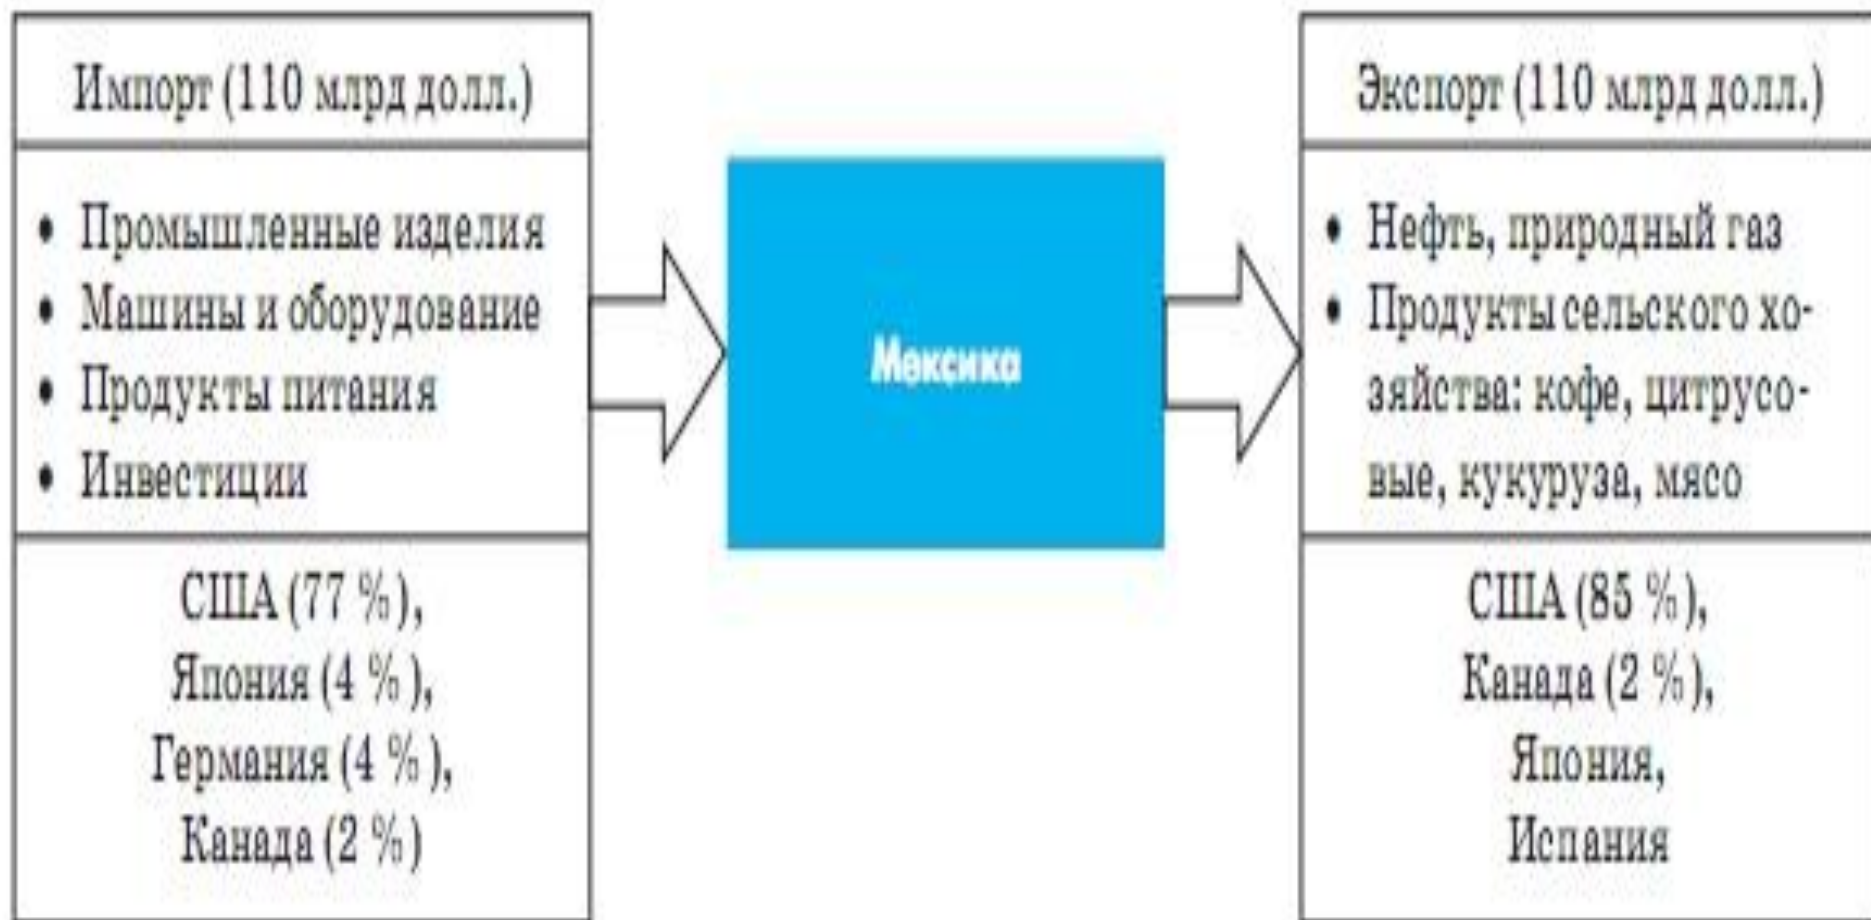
Импорт (110 млрд долл.)

- Промышленные изделия
- Машины и оборудование
- Продукты питания
- Инвестиции

США (77 %),
Япония (4 %),
Германия (4 %),
Канада (2 %)

Мексика

Экспорт (110 млрд долл.)

- Нефть, природный газ
- Продукты сельского хозяйства: кофе, цитрусовые, кукуруза, мясо

США (85 %),
Канада (2 %),
Япония,
Испания